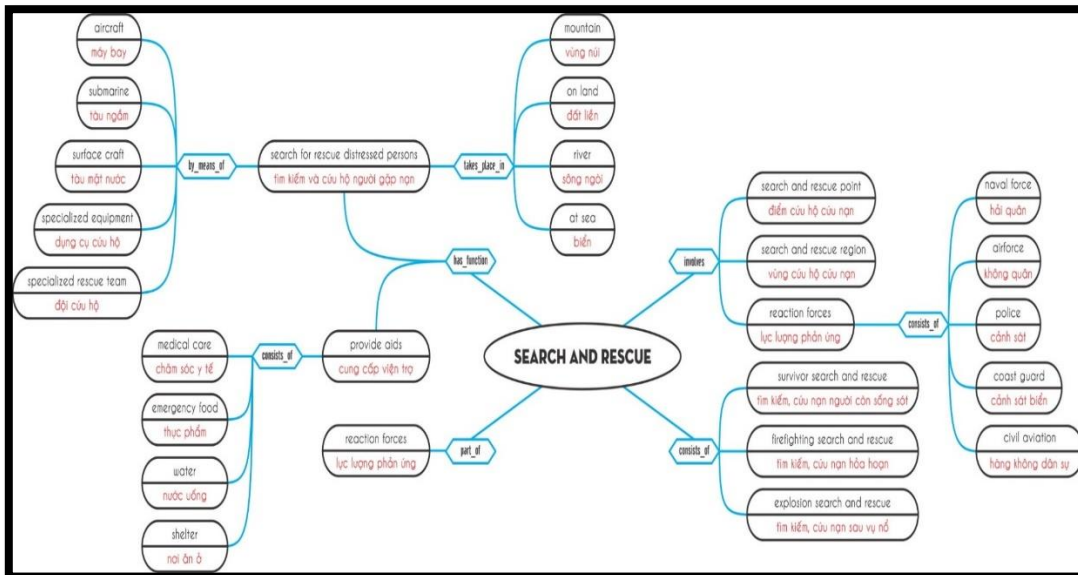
SEARCH AND RESCUE

has_function

search for rescue distressed persons
tìm kiếm và cứu hộ người gặp nạn

by_means_of

aircraft
máy bay

submarine
tàu ngầm

surface craft
tàu mặt nước

specialized equipment
dụng cụ cứu hộ

specialized rescue team
đội cứu hộ

takes_place_in

mountain
vùng núi

on land
đất liền

river
sông ngòi

at sea
biển

provide aids
cung cấp viện trợ

consists_of

medical care
chăm sóc y tế

emergency food
thực phẩm

water
nước uống

shelter
nơi ăn ở

part_of

reaction forces
lực lượng phản ứng

involves

search and rescue point
điểm cứu hộ cứu nạn

search and rescue region
vùng cứu hộ cứu nạn

reaction forces
lực lượng phản ứng

consists_of

naval force
hải quân

airforce
không quân

police
cảnh sát

coast guard
cảnh sát biển

civil aviation
hàng không dân sự

consists_of

survivor search and rescue
tìm kiếm, cứu nạn người còn sống sót

firefighting search and rescue
tìm kiếm, cứu nạn hỏa hoạn

explosion search and rescue
tìm kiếm, cứu nạn sau vụ nổ